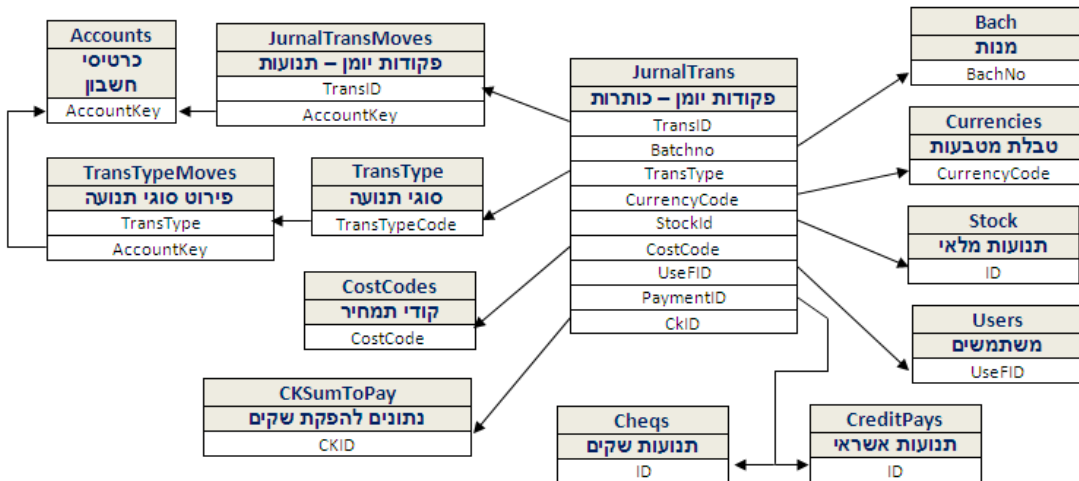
Accounts
כרטיסי חשבון
AccountKey

JurnalTransMoves
פקודות יומן – תנועות
TransID
AccountKey

JurnalTrans
פקודות יומן – כותרות
TransID
Batchno
TransType
CurrencyCode
StockId
CostCode
UseFID
PaymentID
CkID

Bach
מנות
BachNo

Currencies
טבלת מטבעות
CurrencyCode

Stock
תנועות מלאי
ID

Users
משתמשים
UseFID

TransTypeMoves
פירוט סוגי תנועה
TransType
AccountKey

TransType
סוגי תנועה
TransTypeCode

CostCodes
קודי תמחיר
CostCode

CKSumToPay
נתונים להפקת שקים
CKID

Cheqs
תנועות שקים
ID

CreditPays
תנועות אשראי
ID